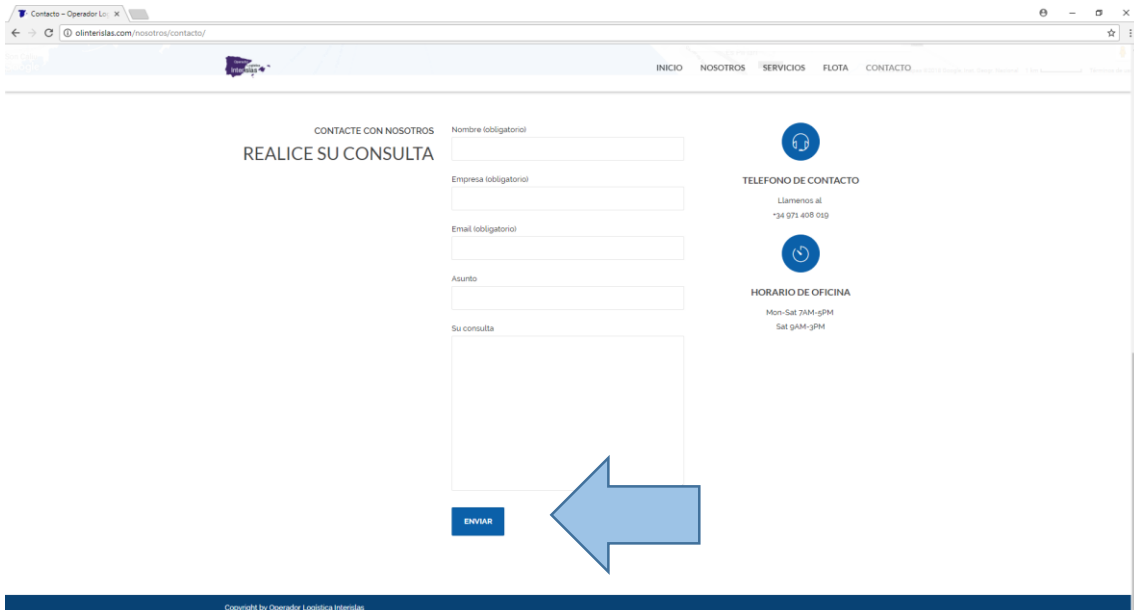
Contacto – Operador Lo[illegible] ×

olinterislas.com/nosotros/contacto/

INICIO NOSOTROS SERVICIOS FLOTA CONTACTO

CONTACTE CON NOSOTROS

REALICE SU CONSULTA

Nombre (obligatorio)

Empresa (obligatorio)

Email (obligatorio)

Asunto

Su consulta

ENVIAR

TELEFONO DE CONTACTO

Llamenos al
+34 971 408 019

HORARIO DE OFICINA

Mon-Sat 7AM-5PM
Sat 9AM-3PM

Copyright by Operador Logistica Interislas